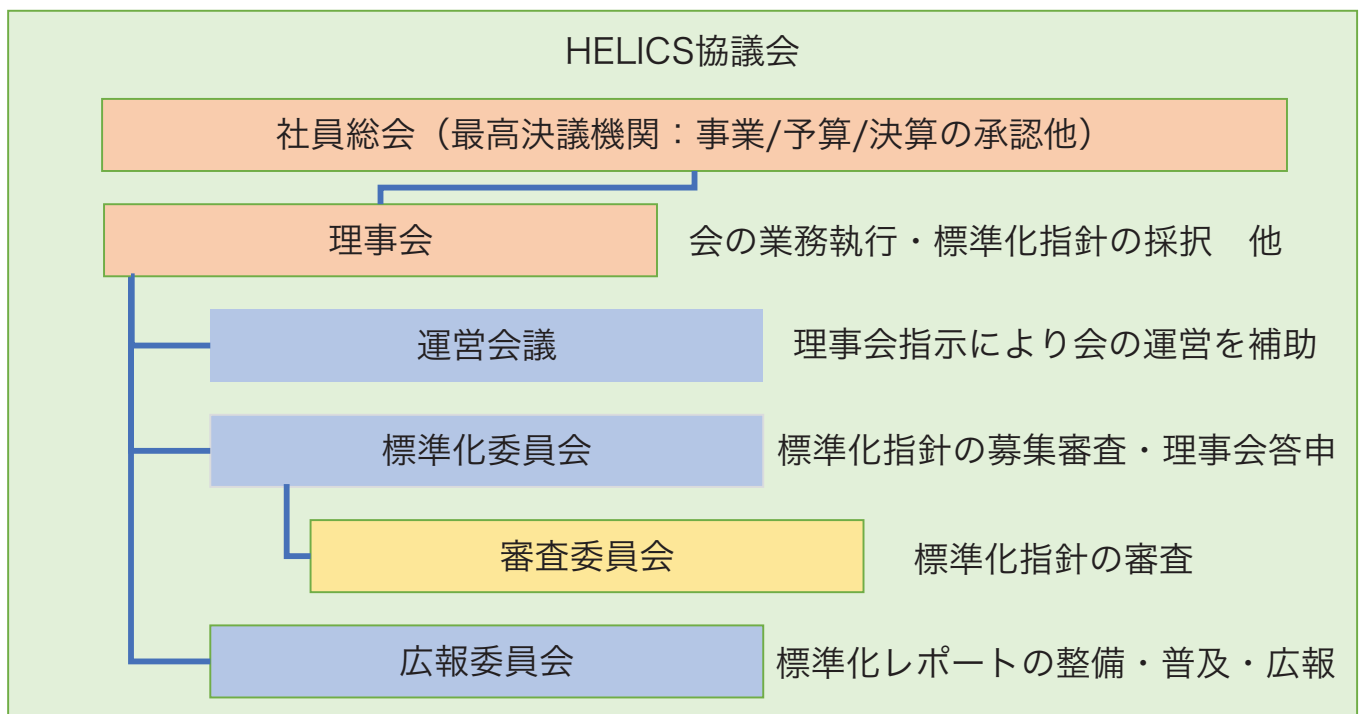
HELICS協議会

社員総会（最高決議機関：事業/予算/決算の承認他）

理事会

会の業務執行・標準化指針の採択　他

運営会議

理事会指示により会の運営を補助

標準化委員会

標準化指針の募集審査・理事会答申

審査委員会

標準化指針の審査

広報委員会

標準化レポートの整備・普及・広報